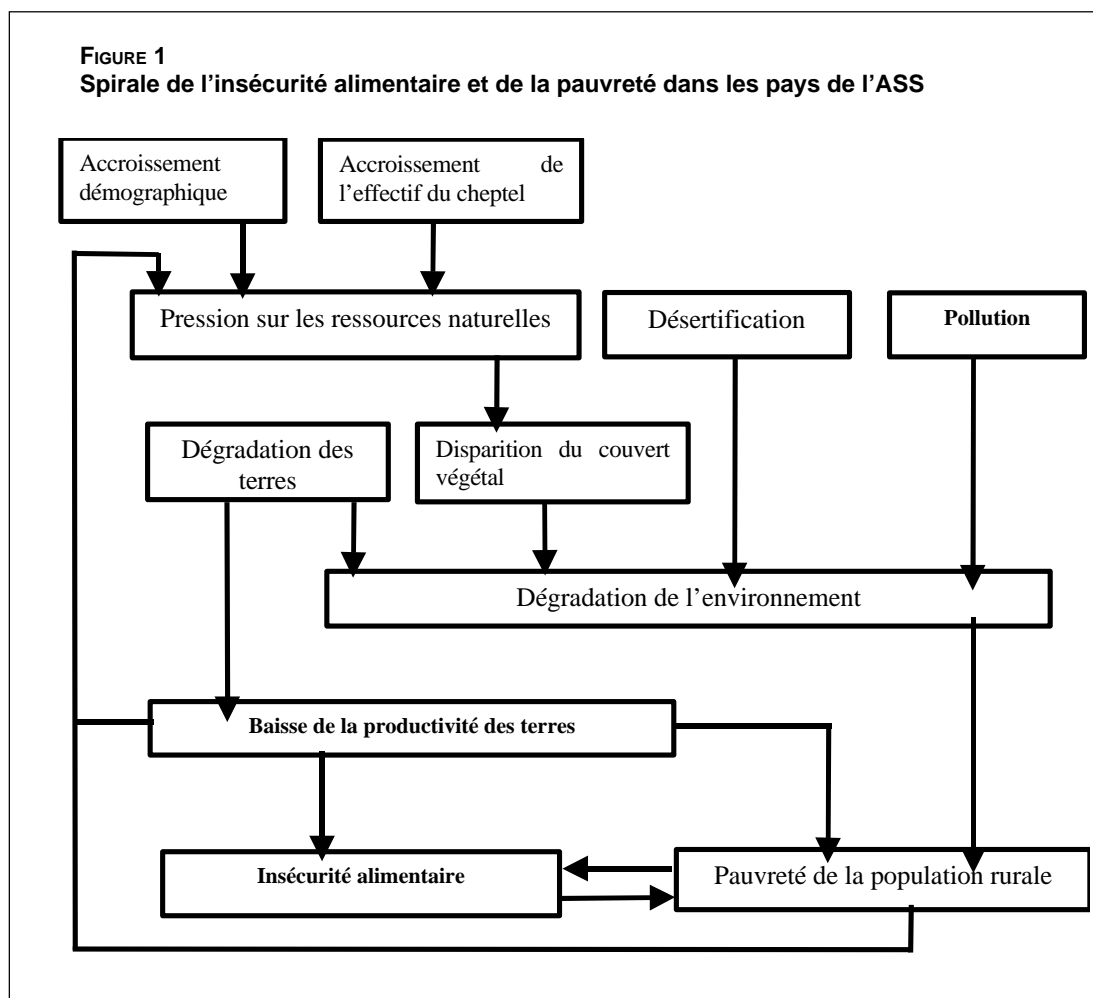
FIGURE 1
Spirale de l'insécurité alimentaire et de la pauvreté dans les pays de l'ASS

Accroissement démographique

Accroissement de l'effectif du cheptel

Pression sur les ressources naturelles

Désertification

Pollution

Dégradation des terres

Disparition du couvert végétal

Dégradation de l'environnement

Baisse de la productivité des terres

Insécurité alimentaire

Pauvreté de la population rurale